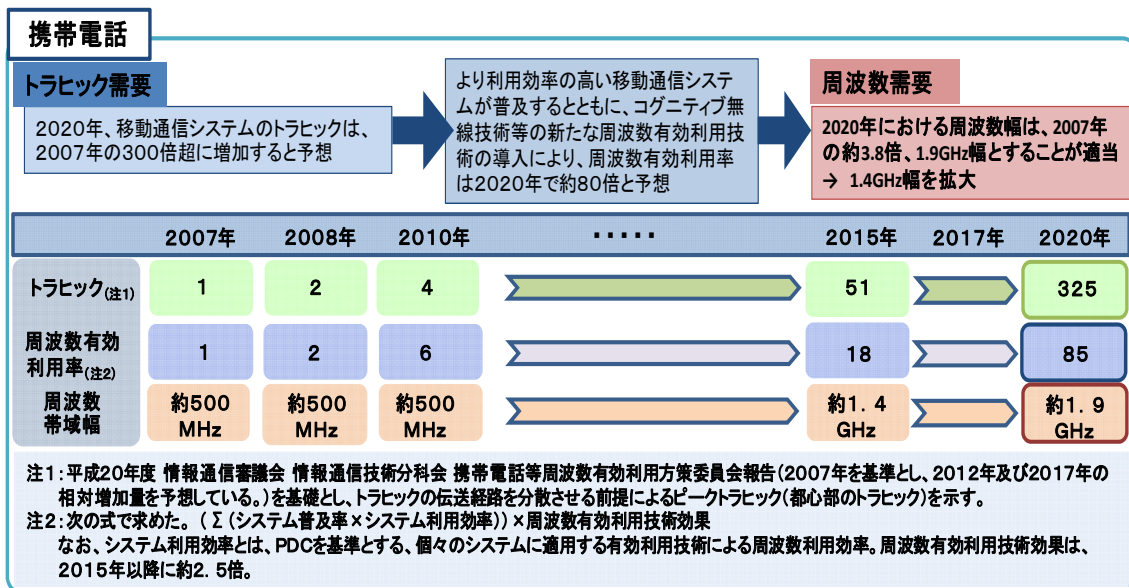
携帯電話

トラヒック需要

2020年、移動通信システムのトラヒックは、2007年の300倍超に増加すると予想

より利用効率の高い移動通信システムが普及するとともに、コグニティブ無線技術等の新たな周波数有効利用技術の導入により、周波数有効利用率は2020年で約80倍と予想

周波数需要

2020年における周波数幅は、2007年の約3.8倍、1.9GHz幅とすることが適当 → 1.4GHz幅を拡大

| | 2007年 | 2008年 | 2010年 | ・・・・・ | 2015年 | 2017年 | 2020年 |
|---|---|---|---|---|---|---|---|
| トラヒック(注1) | 1 | 2 | 4 | | 51 | | 325 |
| 周波数有効利用率(注2) | 1 | 2 | 6 | | 18 | | 85 |
| 周波数帯域幅 | 約500 MHz | 約500 MHz | 約500 MHz | | 約1.4 GHz | | 約1.9 GHz |

注1：平成20年度 情報通信審議会 情報通信技術分科会 携帯電話等周波数有効利用方策委員会報告（2007年を基準とし、2012年及び2017年の相対増加量を予想している。）を基礎とし、トラヒックの伝送経路を分散させる前提によるピークトラヒック（都心部のトラヒック）を示す。
注2：次の式で求めた。（Σ（システム普及率×システム利用効率））×周波数有効利用技術効果
なお、システム利用効率とは、PDCを基準とする、個々のシステムに適用する有効利用技術による周波数利用効率。周波数有効利用技術効果は、2015年以降に約2.5倍。